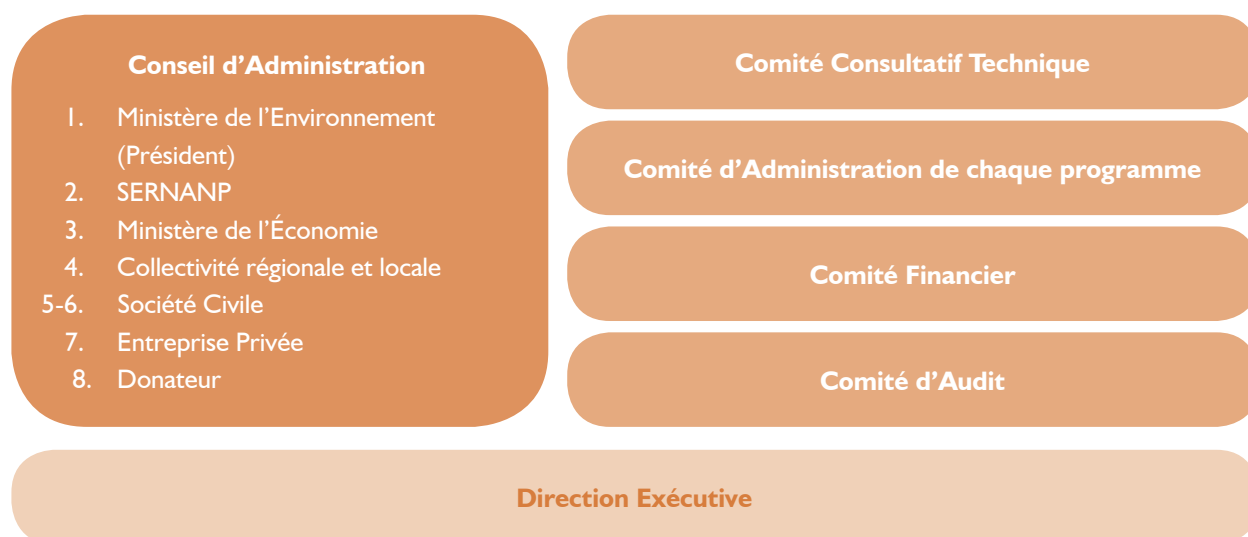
Conseil d’Administration

1. Ministère de l’Environnement (Président)
2. SERNANP
3. Ministère de l’Économie
4. Collectivité régionale et locale
5-6. Société Civile
7. Entreprise Privée
8. Donateur

Comité Consultatif Technique

Comité d’Administration de chaque programme

Comité Financier

Comité d’Audit

Direction Exécutive